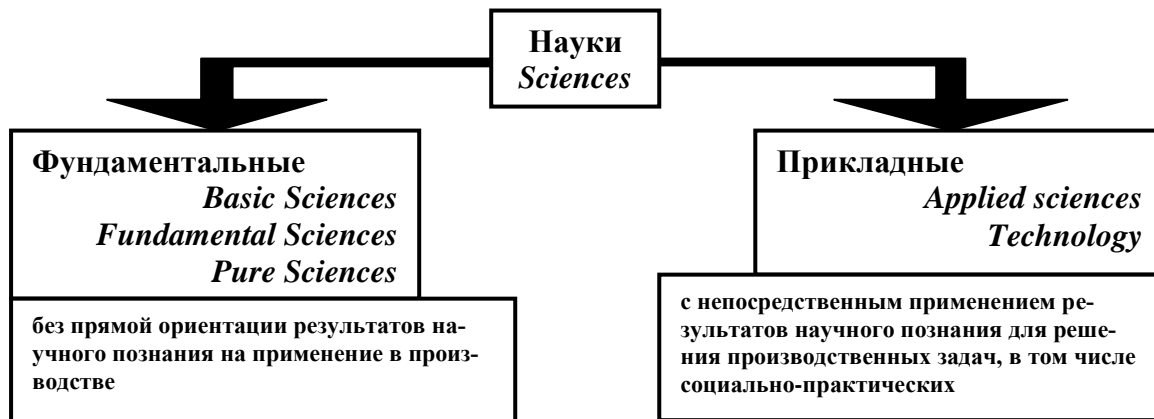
Науки
Sciences

Фундаментальные
Basic Sciences
Fundamental Sciences
Pure Sciences

без прямой ориентации результатов научного познания на применение в производстве

Прикладные
Applied sciences
Technology

с непосредственным применением результатов научного познания для решения производственных задач, в том числе социально-практических